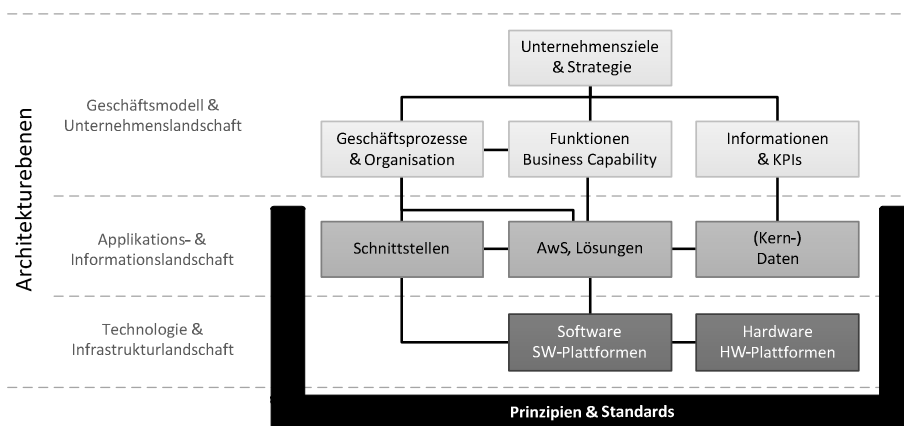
Architekturebenen

Geschäftsmodell & Unternehmenslandschaft

Applikations- & Informationslandschaft

Technologie & Infrastrukturlandschaft

Unternehmensziele & Strategie

Geschäftsprozesse & Organisation

Funktionen Business Capability

Informationen & KPIs

Schnittstellen

AwS, Lösungen

(Kern-) Daten

Software SW-Plattformen

Hardware HW-Plattformen

Prinzipien & Standards